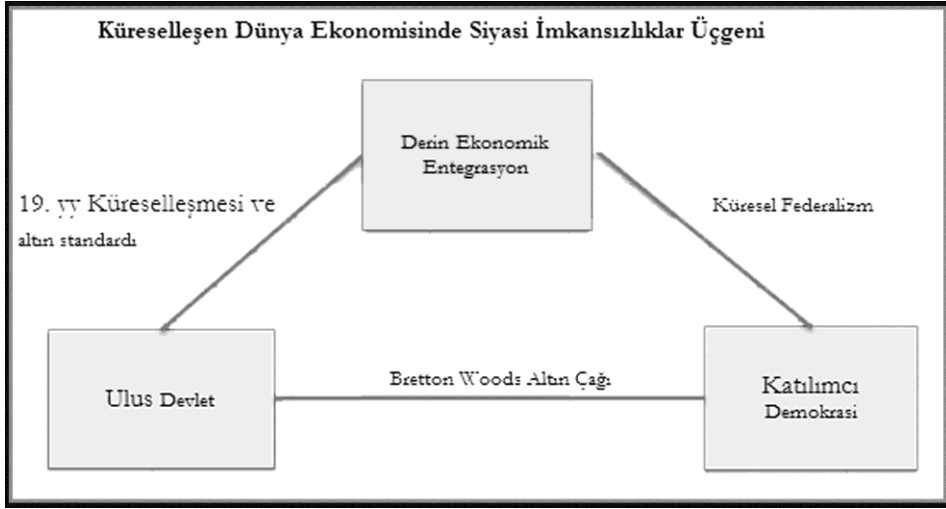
Küreselleşen Dünya Ekonomisinde Siyasi İmkansızlıklar Üçgeni

Derin Ekonomik Entegrasyon

19. yy Küreselleşmesi ve altın standardı

Küresel Federalizm

Ulus Devlet

Bretton Woods Altın Çağı

Katılımcı Demokrasi